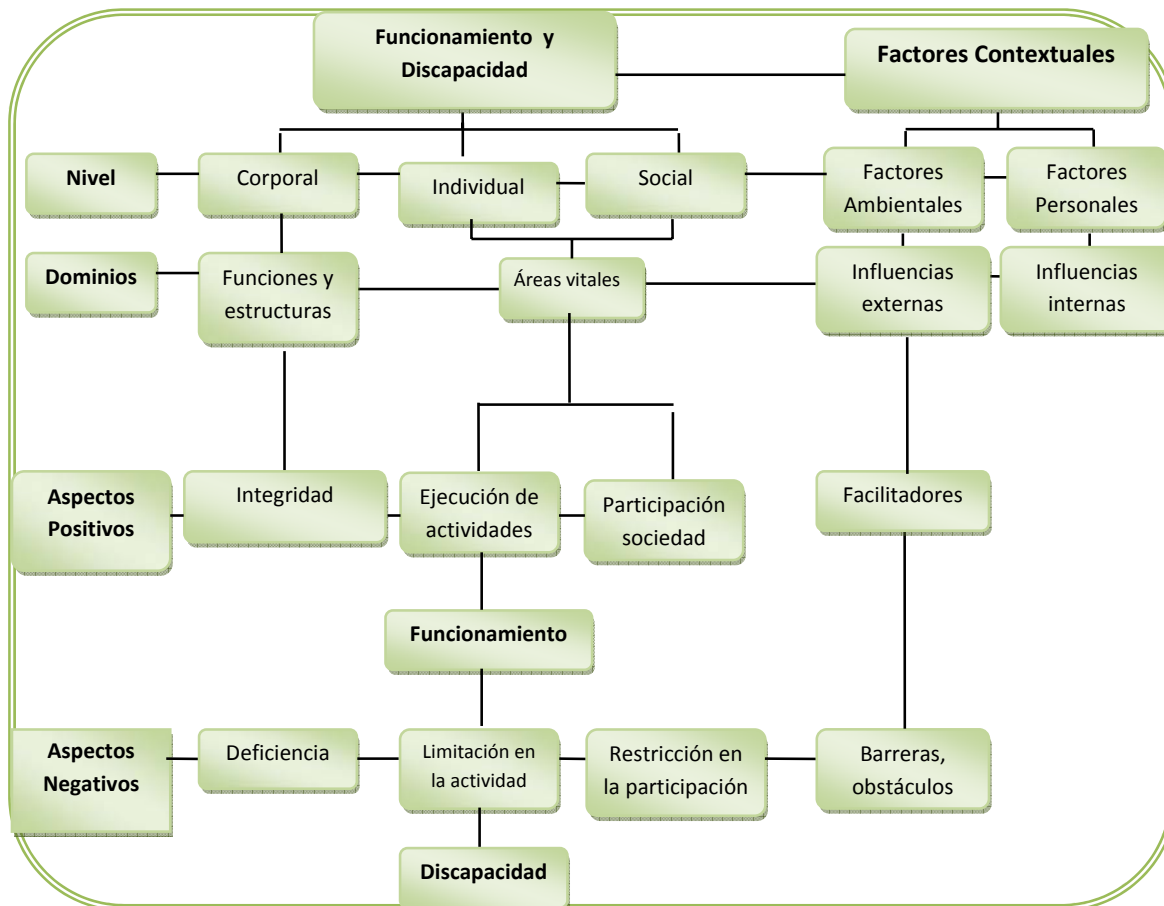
Funcionamiento y Discapacidad

Factores Contextuales

Nivel

Corporal

Individual

Social

Factores Ambientales

Factores Personales

Dominios

Funciones y estructuras

Áreas vitales

Influencias externas

Influencias internas

Aspectos Positivos

Integridad

Ejecución de actividades

Participación sociedad

Facilitadores

Funcionamiento

Aspectos Negativos

Deficiencia

Limitación en la actividad

Restricción en la participación

Barreras, obstáculos

Discapacidad